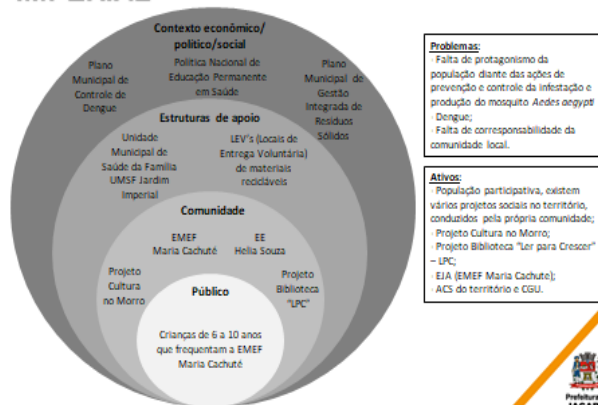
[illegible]

Contexto econômico/ político/social

Plano Municipal de Controle de Dengue

Política Nacional de Educação Permanente em Saúde

Plano Municipal de Gestão Integrada de Resíduos Sólidos

Estruturas de apoio

Unidade Municipal de Saúde da Família UMSF Jardim Imperial

LEV's (Locais de Entrega Voluntária) de materiais recicláveis

Comunidade

EMEF Maria Cachuté

EE Helia Souza

Projeto Cultura no Morro

Projeto Biblioteca "LPC"

Público

Crianças de 6 a 10 anos que frequentam a EMEF Maria Cachuté

Problemas:
· Falta de protagonismo da população diante das ações de prevenção e controle da infestação e produção do mosquito *Aedes aegypti*
· Dengue;
· Falta de corresponsabilidade da comunidade local.

Ativos:
· População participativa, existem vários projetos sociais no território, conduzidos pela própria comunidade;
· Projeto Cultura no Morro;
· Projeto Biblioteca "Ler para Crescer" – LPC;
· EJA (EMEF Maria Cachute);
· ACS do território e CGU.

Prefeitura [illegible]